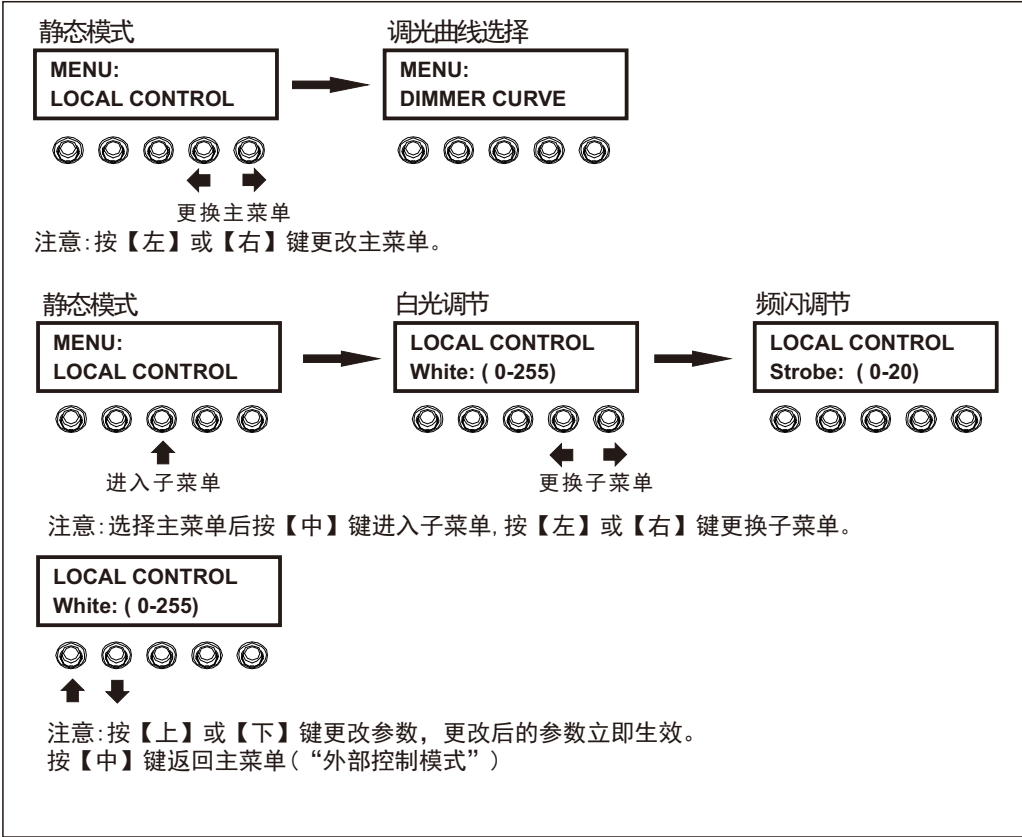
静态模式

MENU:
LOCAL CONTROL

调光曲线选择

MENU:
DIMMER CURVE

更换主菜单

注意:按【左】或【右】键更改主菜单。

静态模式

MENU:
LOCAL CONTROL

进入子菜单

白光调节

LOCAL CONTROL
White: ( 0-255)

更换子菜单

频闪调节

LOCAL CONTROL
Strobe: ( 0-20)

注意:选择主菜单后按【中】键进入子菜单,按【左】或【右】键更换子菜单。

LOCAL CONTROL
White: ( 0-255)

注意:按【上】或【下】键更改参数，更改后的参数立即生效。
按【中】键返回主菜单(“外部控制模式”)